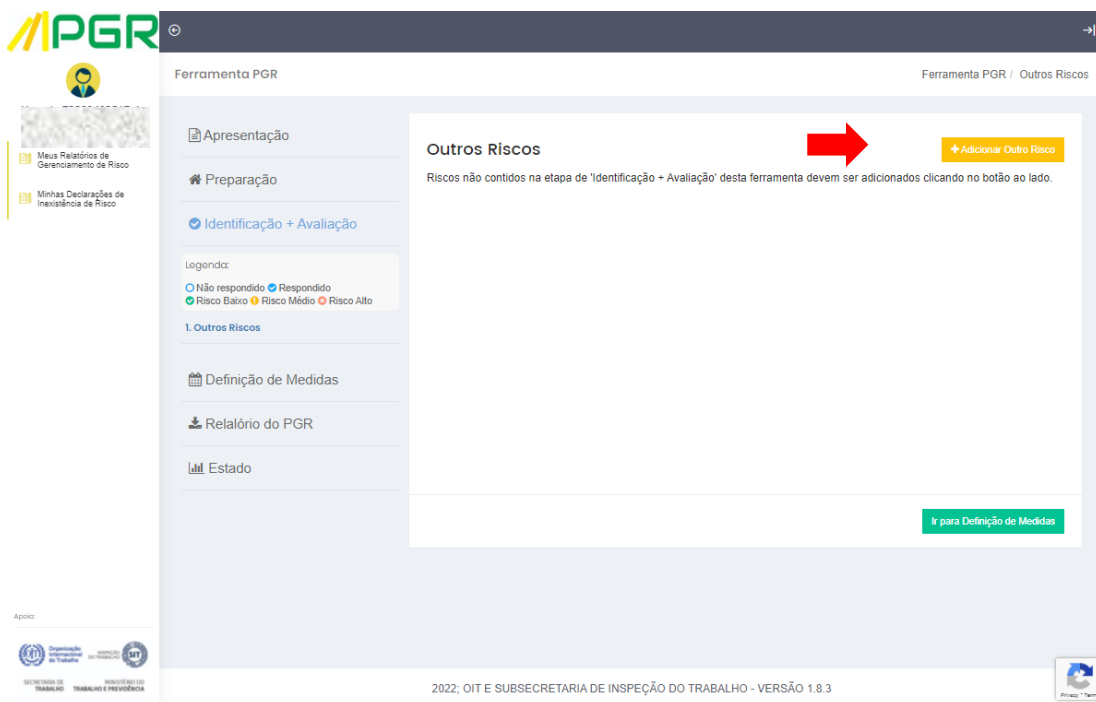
PGR

Ferramenta PGR

Ferramenta PGR / Outros Riscos

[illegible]

Meus Relatórios de Gerenciamento de Risco

Minhas Declarações de Inexistência de Risco

Apresentação

Preparação

Identificação + Avaliação

Legenda:

Não respondido Respondido

Risco Baixo Risco Médio Risco Alto

1. Outros Riscos

Definição de Medidas

Relalório do PGR

Estado

Outros Riscos

+ Adicionar Outro Risco

Riscos não contidos na etapa de 'Identificação + Avaliação' desta ferramenta devem ser adicionados clicando no botão ao lado.

Ir para Definição de Medidas

Apoio:

Organização Internacional do Trabalho

INSPEÇÃO DO TRABALHO

SIT

SECRETARIA DE TRABALHO

MINISTÉRIO DO TRABALHO E PREVIDÊNCIA

2022; OIT E SUBSECRETARIA DE INSPEÇÃO DO TRABALHO - VERSÃO 1.8.3

Privacy - Terms